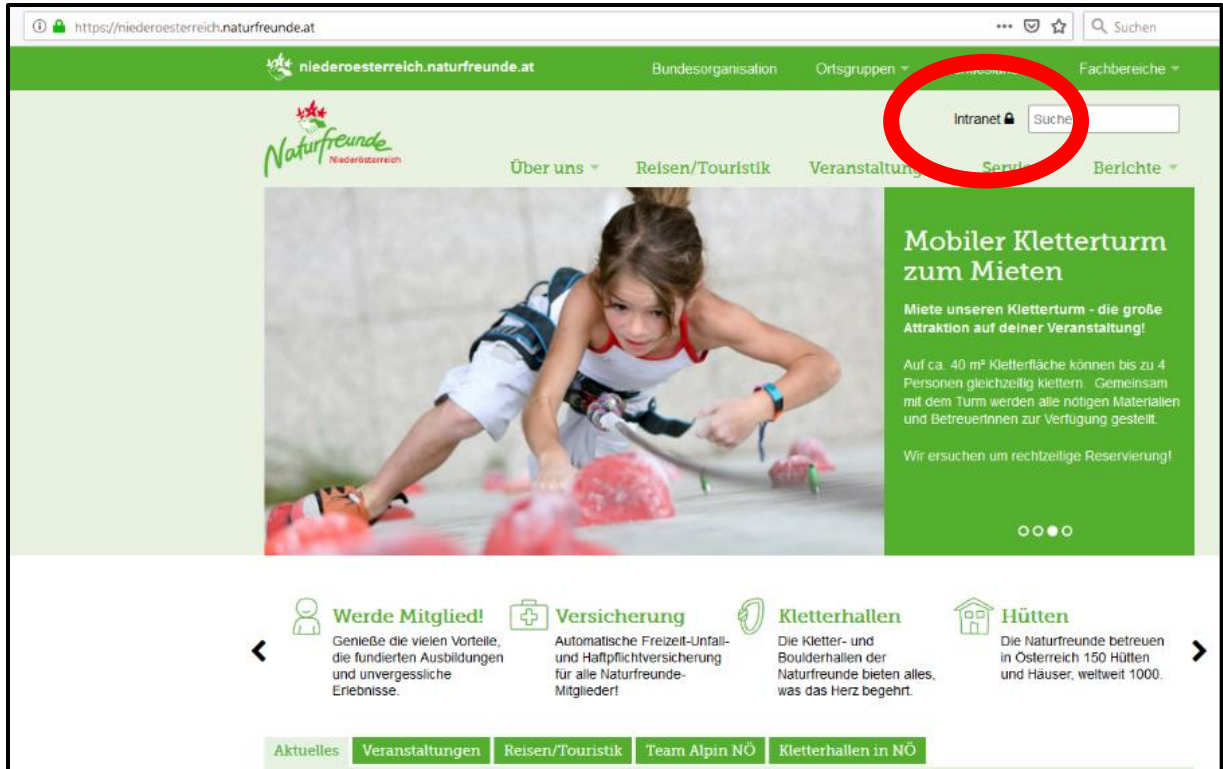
https://niederoesterreich.naturfreunde.at ••• Suchen

niederoesterreich.naturfreunde.at Bundesorganisation Ortsgruppen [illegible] Fachbereiche

Naturfreunde Niederösterreich

Intranet Suche

Über uns Reisen/Touristik Veranstaltung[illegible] Servi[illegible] Berichte

Mobiler Kletterturm zum Mieten

Miete unseren Kletterturm - die große Attraktion auf deiner Veranstaltung!

Auf ca. 40 m² Kletterfläche können bis zu 4 Personen gleichzeitig klettern. Gemeinsam mit dem Turm werden alle nötigen Materialien und BetreuerInnen zur Verfügung gestellt.

Wir ersuchen um rechtzeitige Reservierung!

Werde Mitglied!
Genieße die vielen Vorteile, die fundierten Ausbildungen und unvergessliche Erlebnisse.

Versicherung
Automatische Freizeit-Unfall- und Haftpflichtversicherung für alle Naturfreunde-Mitglieder!

Kletterhallen
Die Kletter- und Boulderhallen der Naturfreunde bieten alles, was das Herz begehrt.

Hütten
Die Naturfreunde betreuen in Österreich 150 Hütten und Häuser, weltweit 1000.

Aktuelles Veranstaltungen Reisen/Touristik Team Alpin NÖ Kletterhallen in NÖ